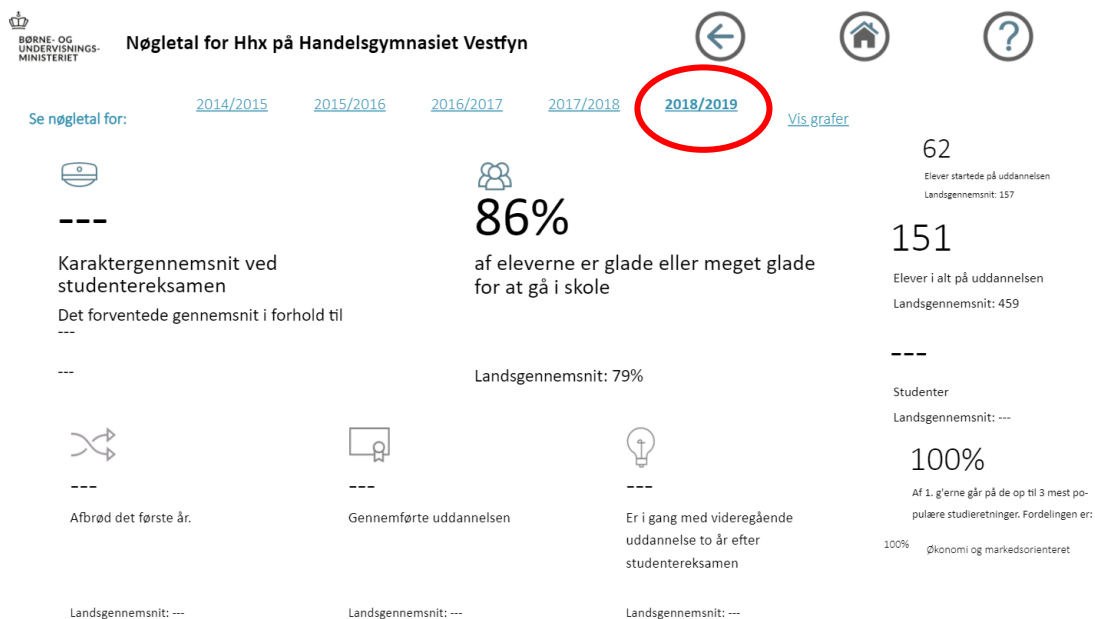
BØRNE- OG UNDERVISNINGS-MINISTERIET

Nøgletal for Hhx på Handelsgymnasiet Vestfyn

Se nøgletal for:

2014/2015 2015/2016 2016/2017 2017/2018 2018/2019 Vis grafer

---

Karaktergennemsnit ved studentereksamen

Det forventede gennemsnit i forhold til

---

---

86%

af eleverne er glade eller meget glade for at gå i skole

Landsgennemsnit: 79%

62

Elever startede på uddannelsen

Landsgennemsnit: 157

151

Elever i alt på uddannelsen

Landsgennemsnit: 459

---

Studenter

Landsgennemsnit: ---

---

Afbrød det første år.

Landsgennemsnit: ---

---

Gennemførte uddannelsen

Landsgennemsnit: ---

---

Er i gang med videregående uddannelse to år efter studentereksamen

Landsgennemsnit: ---

100%

Af 1. g'erne går på de op til 3 mest populære studieretninger. Fordelingen er:

100% Økonomi og markedsorienteret